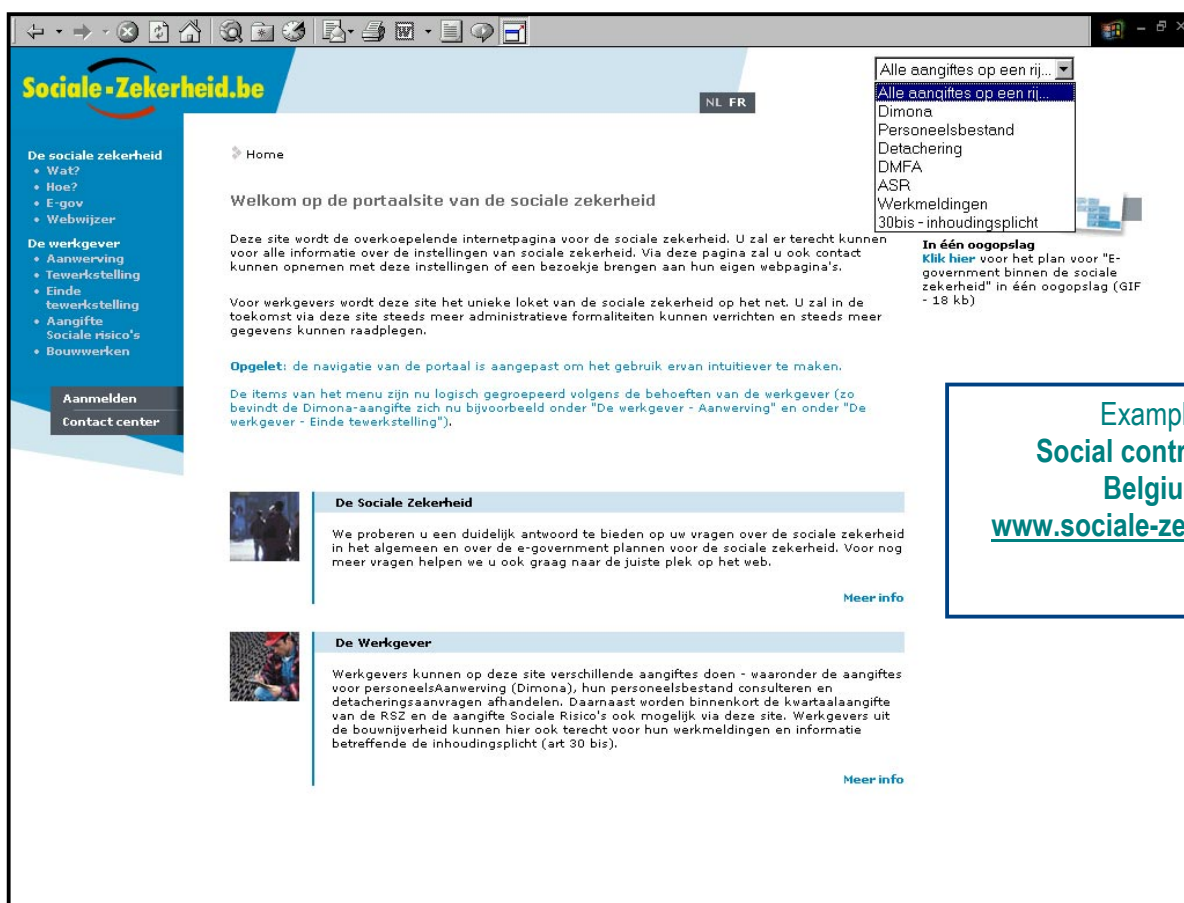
Sociale-Zekerheid.be

NL FR

Alle aangiftes op een rij...
Alle aangiftes op een rij...
Dimona
Personeelsbestand
Detachering
DMFA
ASR
Werkmeldingen
30bis - inhoudingsplicht

De sociale zekerheid
• Wat?
• Hoe?
• E-gov
• Webwijzer

De werkgever
• Aanwerving
• Tewerkstelling
• Einde tewerkstelling
• Aangifte Sociale risico's
• Bouwwerken

Aanmelden
Contact center

Home

Welkom op de portaalsite van de sociale zekerheid

Deze site wordt de overkoepelende internetpagina voor de sociale zekerheid. U zal er terecht kunnen voor alle informatie over de instellingen van sociale zekerheid. Via deze pagina zal u ook contact kunnen opnemen met deze instellingen of een bezoekje brengen aan hun eigen webpagina's.

Voor werkgevers wordt deze site het unieke loket van de sociale zekerheid op het net. U zal in de toekomst via deze site steeds meer administratieve formaliteiten kunnen verrichten en steeds meer gegevens kunnen raadplegen.

Opgelet: de navigatie van de portaal is aangepast om het gebruik ervan intuitiever te maken.

De items van het menu zijn nu logisch gegroepeerd volgens de behoeften van de werkgever (zo bevindt de Dimona-aangifte zich nu bijvoorbeeld onder "De werkgever - Aanwerving" en onder "De werkgever - Einde tewerkstelling").

In één oogopslag
Klik hier voor het plan voor "E-government binnen de sociale zekerheid" in één oogopslag (GIF - 18 kb)

Exampl
Social contr
Belgiu
www.sociale-ze

De Sociale Zekerheid

We proberen u een duidelijk antwoord te bieden op uw vragen over de sociale zekerheid in het algemeen en over de e-government plannen voor de sociale zekerheid. Voor nog meer vragen helpen we u ook graag naar de juiste plek op het web.

Meer info

De Werkgever

Werkgevers kunnen op deze site verschillende aangiftes doen - waaronder de aangiftes voor personeelsAanwerving (Dimona), hun personeelsbestand consulteren en detacheringsaanvragen afhandelen. Daarnaast worden binnenkort de kwartaalaangifte van de RSZ en de aangifte Sociale Risico's ook mogelijk via deze site. Werkgevers uit de bouwnijverheid kunnen hier ook terecht voor hun werkmeldingen en informatie betreffende de inhoudingsplicht (art 30 bis).

Meer info